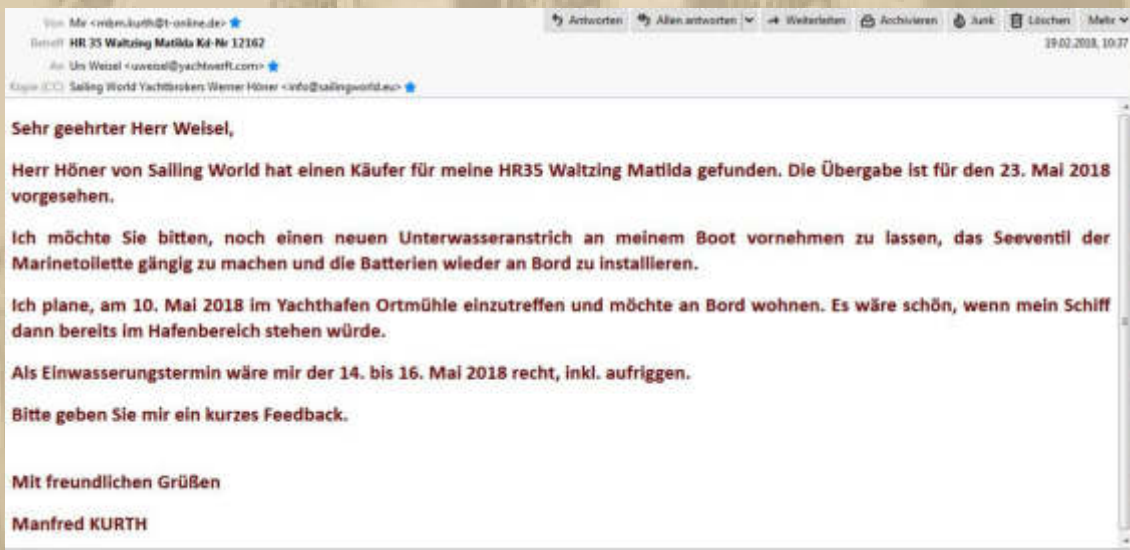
Von Mir <mbm.kurth@t-online.de>
Betreff HR 35 Waltzing Matilda Kd-Nr 12162
An Uni Weisel <uweisel@yachtwerft.com>
Kopie (CC) Sailing World Yachtbroker Werner Höner <info@sailingworld.eu>

Antworten | Allen antworten | Weiterleiten | Archivieren | Junk | Löschen | Mehr

19.02.2018, 10:37

Sehr geehrter Herr Weisel,

Herr Höner von Sailing World hat einen Käufer für meine HR35 Waltzing Matilda gefunden. Die Übergabe ist für den 23. Mai 2018 vorgesehen.

Ich möchte Sie bitten, noch einen neuen Unterwasseranstrich an meinem Boot vornehmen zu lassen, das Seeventil der Marinetoilette gängig zu machen und die Batterien wieder an Bord zu installieren.

Ich plane, am 10. Mai 2018 im Yachthafen Ortmühle einzutreffen und möchte an Bord wohnen. Es wäre schön, wenn mein Schiff dann bereits im Hafenbereich stehen würde.

Als Einwasserungstermin wäre mir der 14. bis 16. Mai 2018 recht, inkl. aufriggen.

Bitte geben Sie mir ein kurzes Feedback.

Mit freundlichen Grüßen

Manfred KURTH